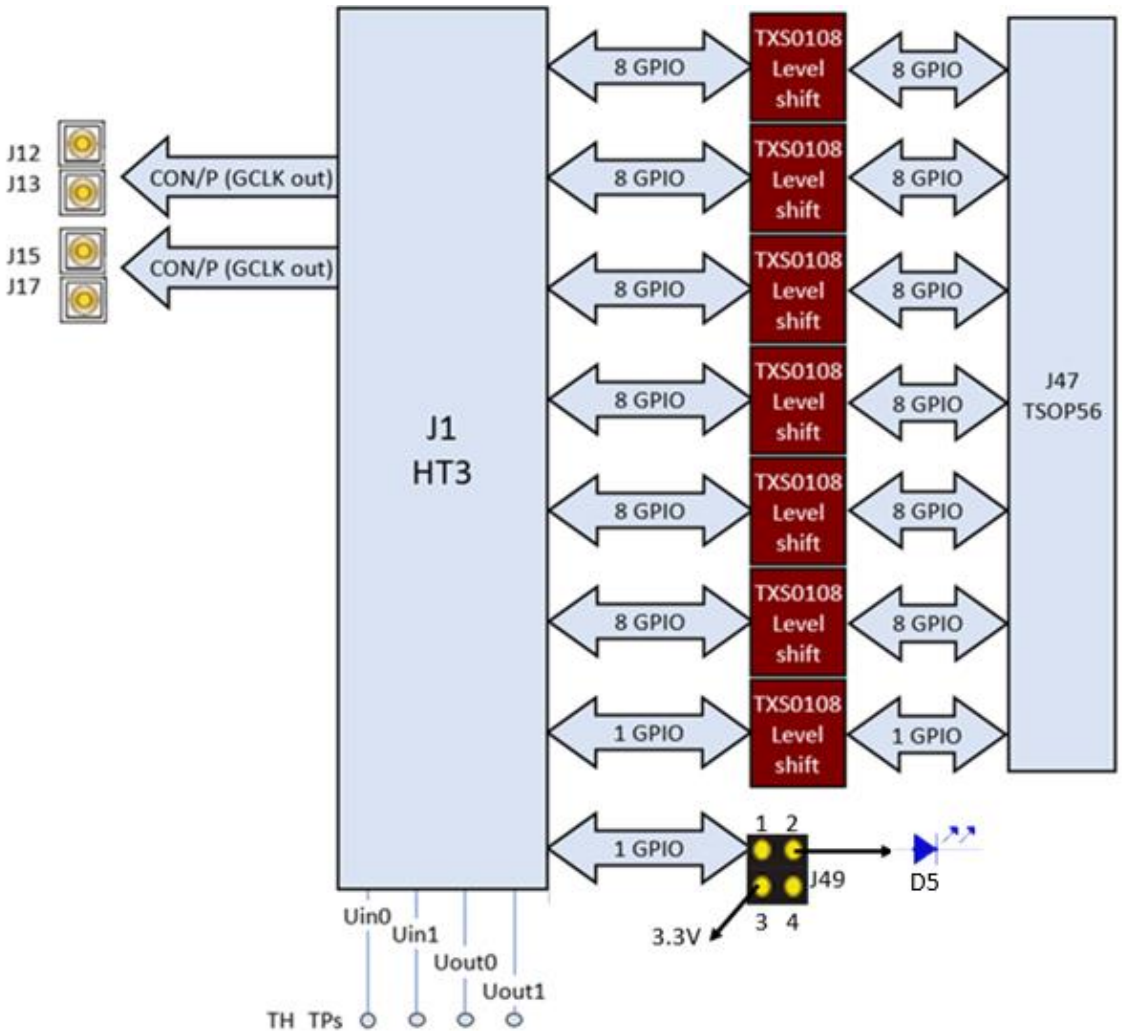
J12
J13
CON/P (GCLK out)
J15
J17
CON/P (GCLK out)

J1
HT3

8 GPIO
TXS0108 Level shift
8 GPIO

8 GPIO
TXS0108 Level shift
8 GPIO

8 GPIO
TXS0108 Level shift
8 GPIO

8 GPIO
TXS0108 Level shift
8 GPIO

8 GPIO
TXS0108 Level shift
8 GPIO

8 GPIO
TXS0108 Level shift
8 GPIO

1 GPIO
TXS0108 Level shift
1 GPIO

J47
TSOP56

1 GPIO
1 2
3 4
J49
D5
3.3V

Uin0
Uin1
Uout0
Uout1
TH TPs